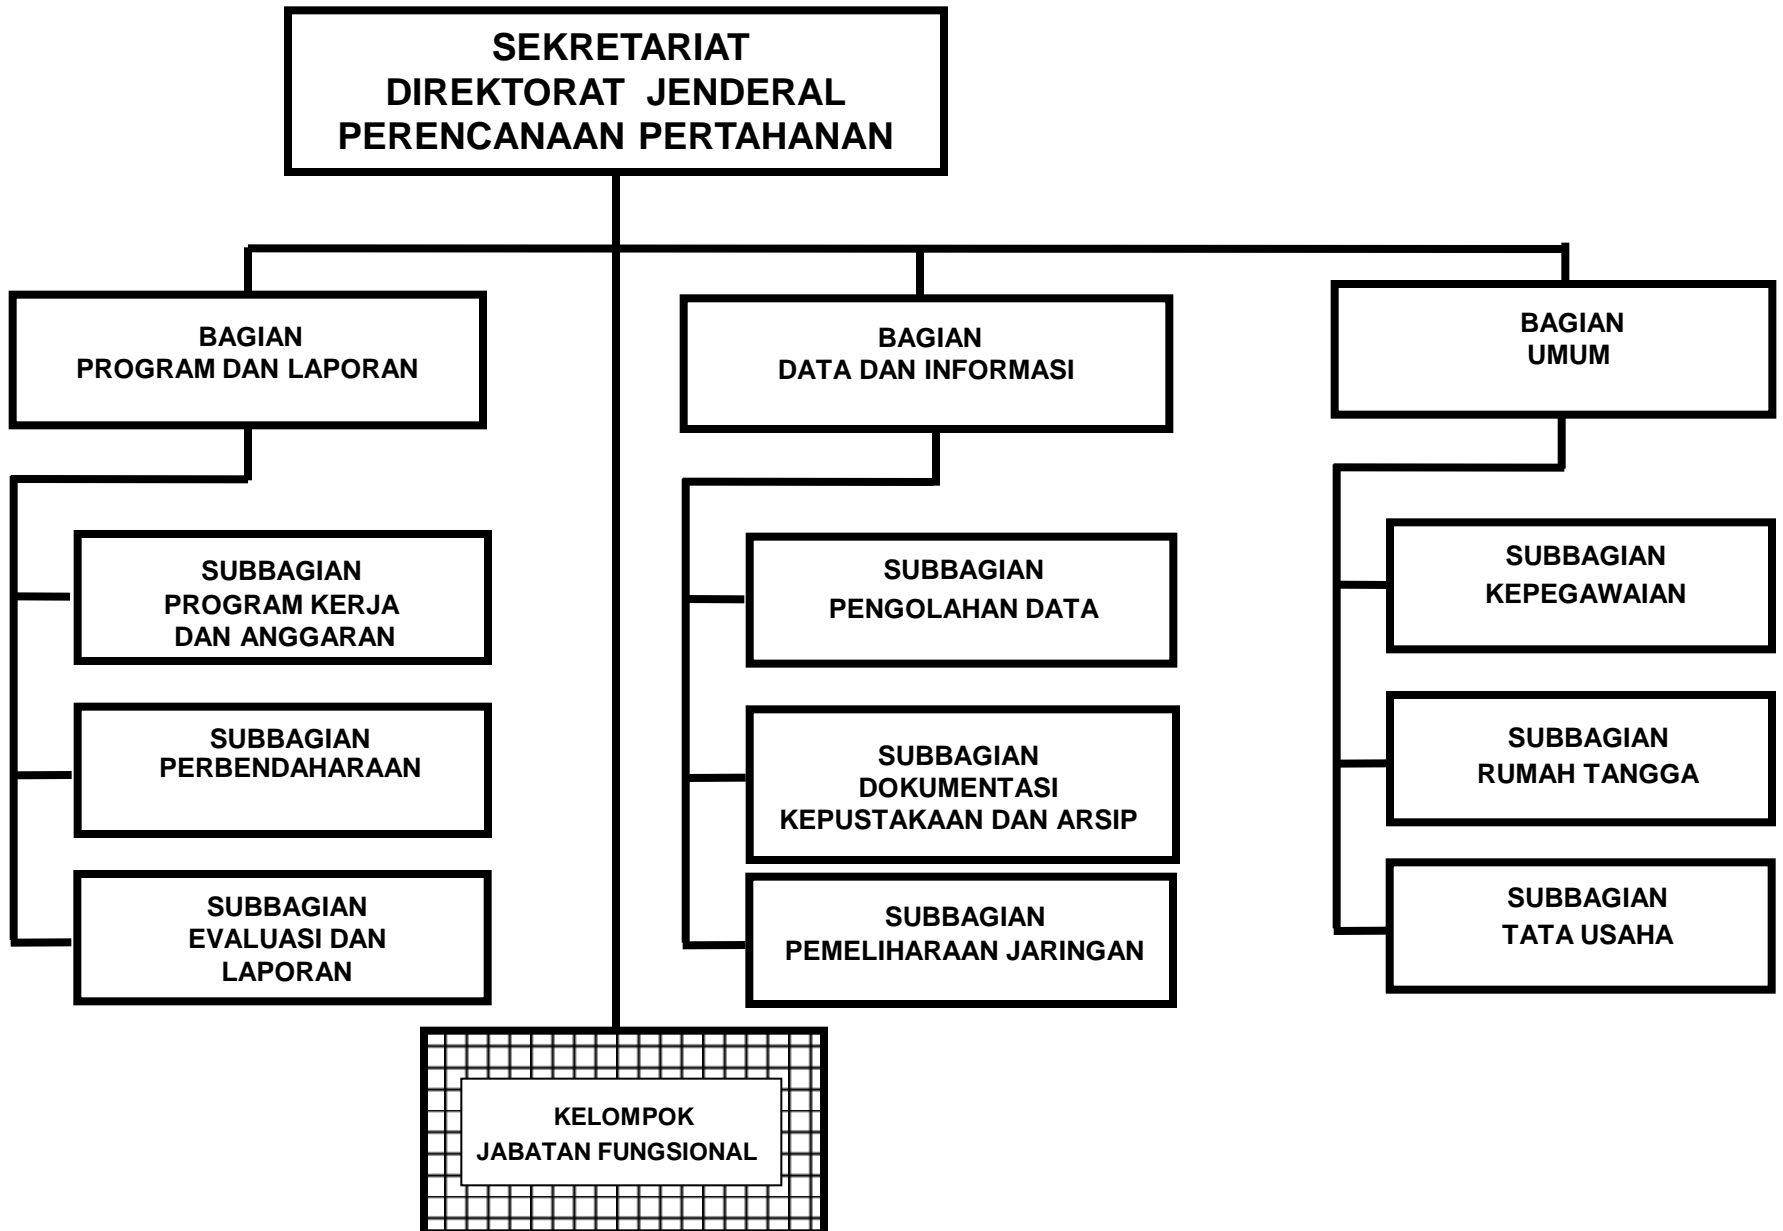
SEKRETARIAT
DIREKTORAT JENDERAL
PERENCANAAN PERTAHANAN

BAGIAN
PROGRAM DAN LAPORAN

SUBBAGIAN
PROGRAM KERJA
DAN ANGGARAN

SUBBAGIAN
PERBENDAHARAAN

SUBBAGIAN
EVALUASI DAN
LAPORAN

BAGIAN
DATA DAN INFORMASI

SUBBAGIAN
PENGOLAHAN DATA

SUBBAGIAN
DOKUMENTASI
KEPUSTAKAAN DAN ARSIP

SUBBAGIAN
PEMELIHARAAN JARINGAN

BAGIAN
UMUM

SUBBAGIAN
KEPEGAWAIAN

SUBBAGIAN
RUMAH TANGGA

SUBBAGIAN
TATA USAHA

KELOMPOK
JABATAN FUNGSIONAL